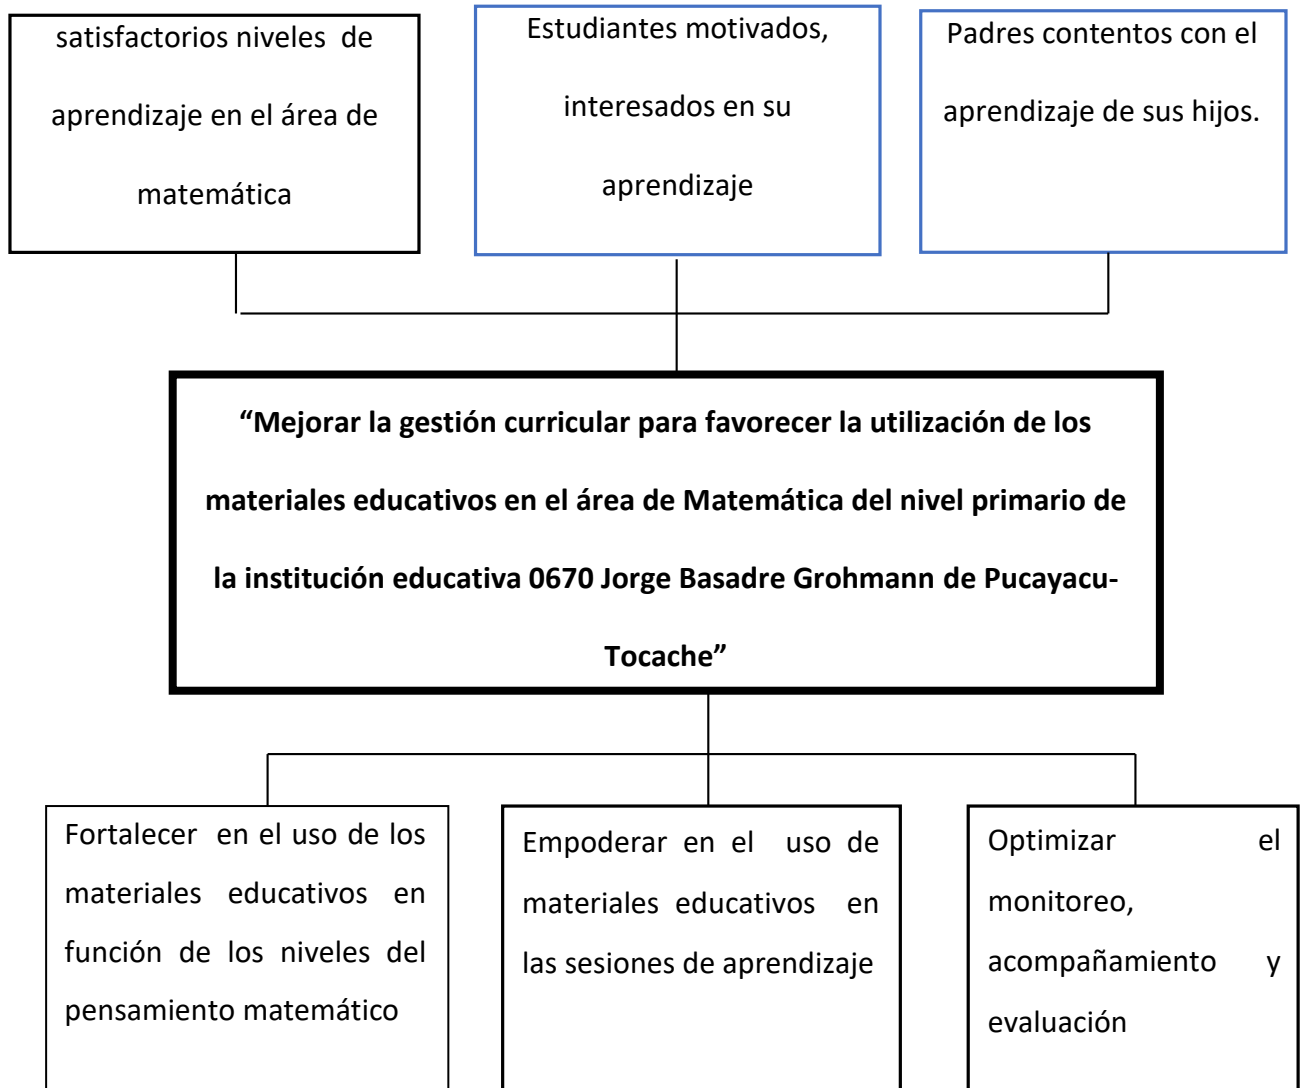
satisfactorios niveles de aprendizaje en el área de matemática

Estudiantes motivados, interesados en su aprendizaje

Padres contentos con el aprendizaje de sus hijos.

**“Mejorar la gestión curricular para favorecer la utilización de los materiales educativos en el área de Matemática del nivel primario de la institución educativa 0670 Jorge Basadre Grohmann de Pucayacu-Tocache”**

Fortalecer en el uso de los materiales educativos en función de los niveles del pensamiento matemático

Empoderar en el uso de materiales educativos en las sesiones de aprendizaje

Optimizar el monitoreo, acompañamiento y evaluación